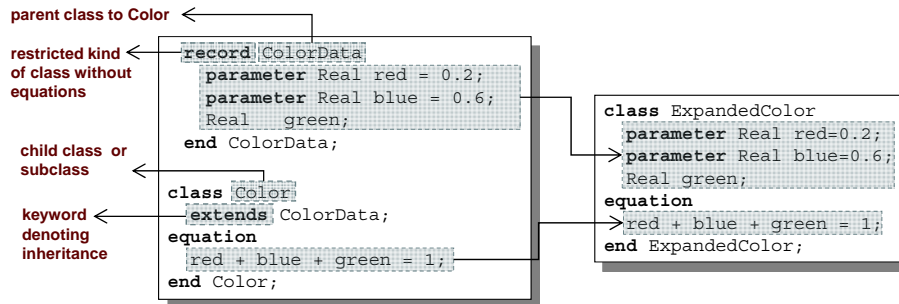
parent class to Color

restricted kind of class without equations

record ColorData
parameter Real red = 0.2;
parameter Real blue = 0.6;
Real green;
end ColorData;

child class or subclass

class Color

keyword denoting inheritance

extends ColorData;
equation
red + blue + green = 1;
end Color;

class ExpandedColor
parameter Real red=0.2;
parameter Real blue=0.6;
Real green;
equation
red + blue + green = 1;
end ExpandedColor;